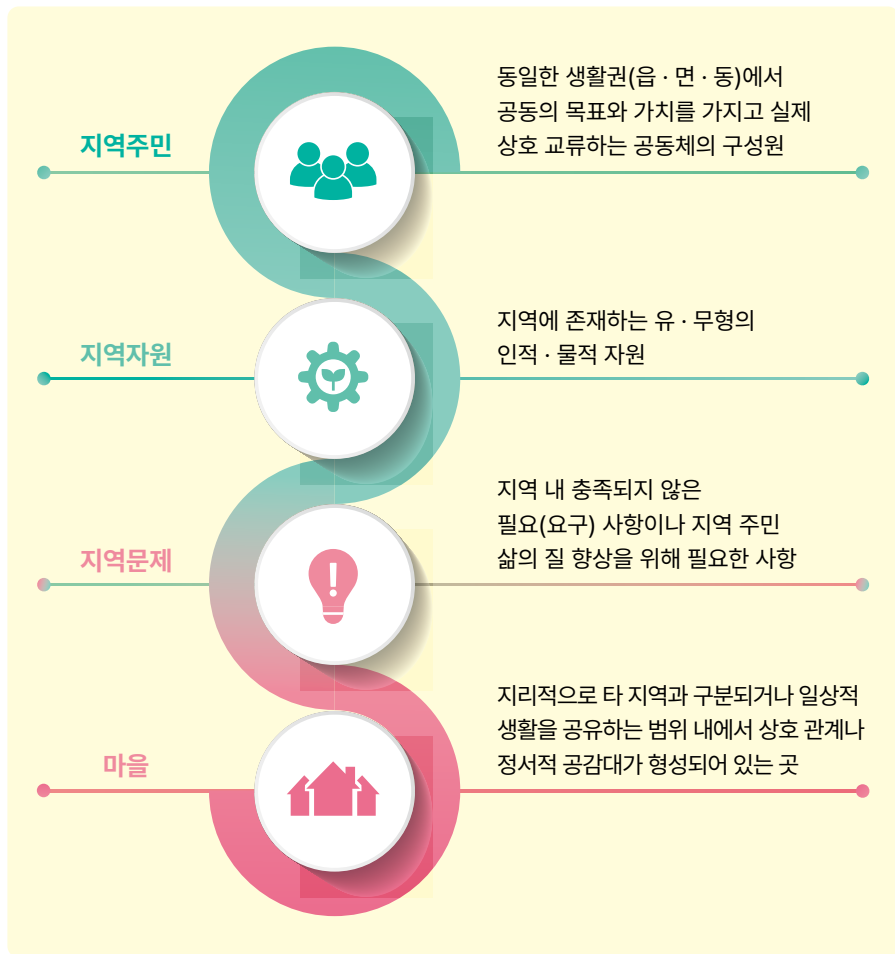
지역주민

동일한 생활권(읍 · 면 · 동)에서 공동의 목표와 가치를 가지고 실제 상호 교류하는 공동체의 구성원

지역자원

지역에 존재하는 유 · 무형의 인적 · 물적 자원

지역문제

지역 내 충족되지 않은 필요(요구) 사항이나 지역 주민 삶의 질 향상을 위해 필요한 사항

마을

지리적으로 타 지역과 구분되거나 일상적 생활을 공유하는 범위 내에서 상호 관계나 정서적 공감대가 형성되어 있는 곳